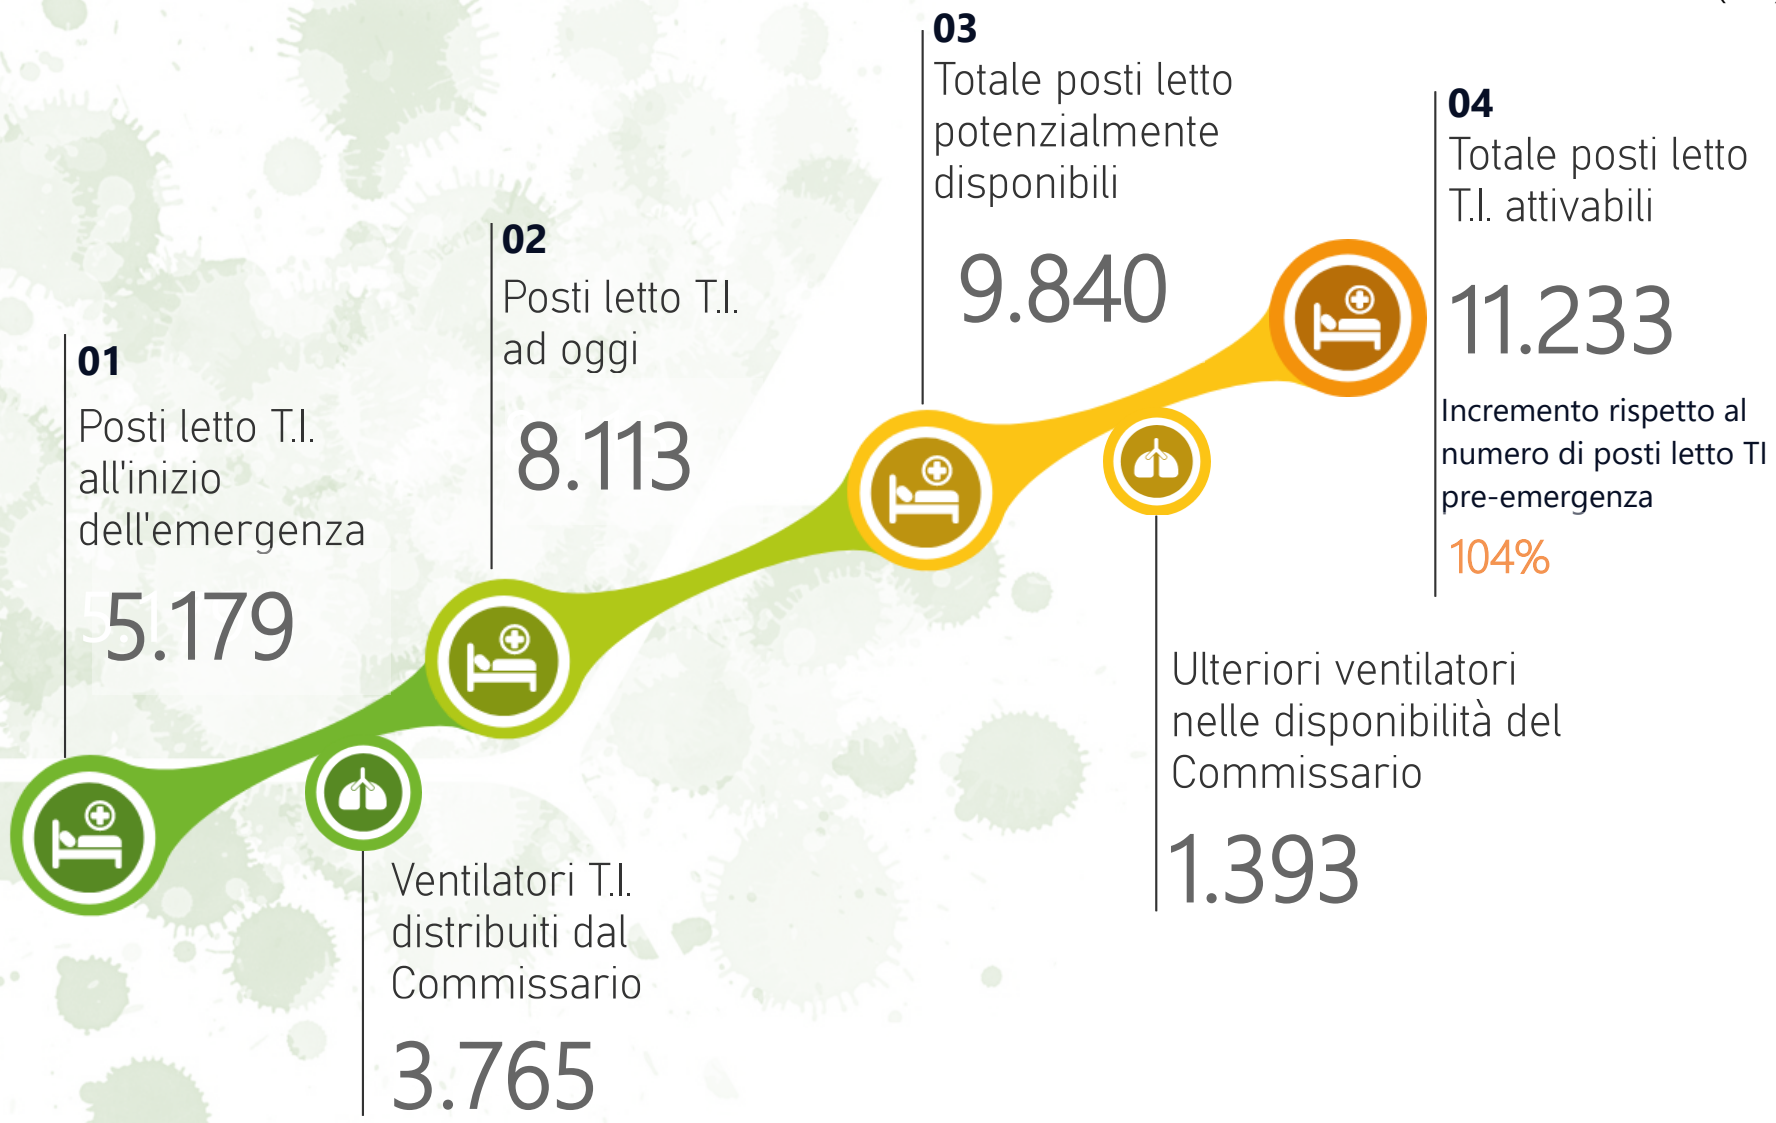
01
Posti letto T.I. all'inizio dell'emergenza
5.179

02
Posti letto T.I. ad oggi
8.113

03
Totale posti letto potenzialmente disponibili
9.840

04
Totale posti letto T.I. attivabili
11.233

Incremento rispetto al numero di posti letto TI pre-emergenza
104%

Ventilatori T.I. distribuiti dal Commissario
3.765

Ulteriori ventilatori nelle disponibilità del Commissario
1.393